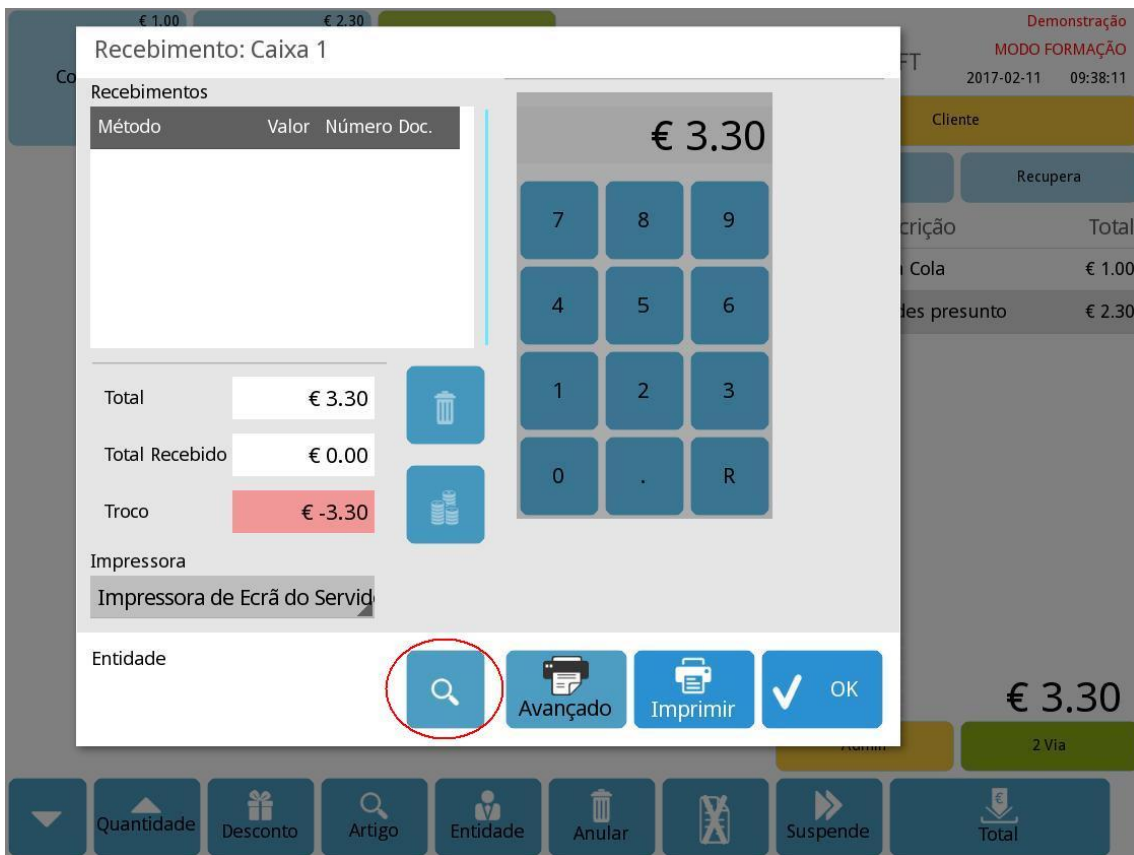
€ 1.00 € 2.30

Demonstração
MODO FORMAÇÃO
2017-02-11 09:38:11

Co

FT

Cliente

Recupera

crição Total
Cola € 1.00
des presunto € 2.30

Recebimento: Caixa 1

Recebimentos

| Método | Valor | Número Doc. |
|---|---|---|

€ 3.30

7 8 9
4 5 6
1 2 3
0 . R

Total € 3.30

Total Recebido € 0.00

Troco € -3.30

Impressora

Impressora de Ecrã do Servid

Entidade

Avançado

Imprimir

OK

€ 3.30

Admin

2 Via

Quantidade Desconto Artigo Entidade Anular Suspende Total